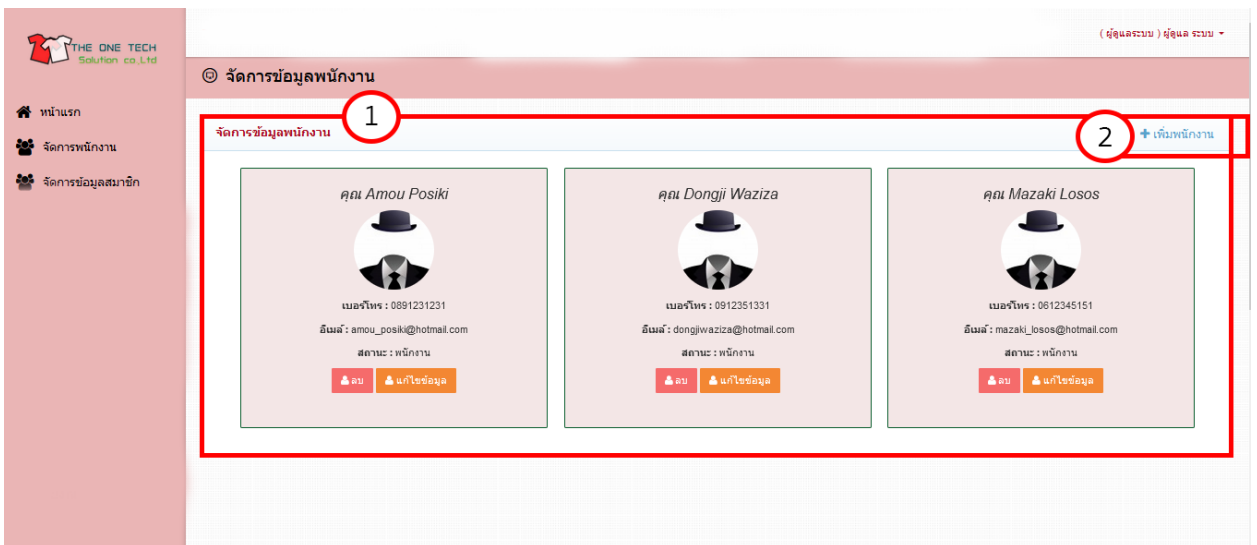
THE ONE TECH
Solution co.,Ltd

( ผู้ดูแลระบบ ) ผู้ดูแล ระบบ

จัดการข้อมูลพนักงาน

หน้าแรก
จัดการพนักงาน
จัดการข้อมูลสมาชิก

1
จัดการข้อมูลพนักงาน
2
เพิ่มพนักงาน

คุณ Amou Posiki
เบอร์โทร : 0891231231
อีเมล์ : amou_posiki@hotmail.com
สถานะ : พนักงาน
ลบ
แก้ไขข้อมูล

คุณ Dongji Waziza
เบอร์โทร : 0912351331
อีเมล์ : dongjiwaziza@hotmail.com
สถานะ : พนักงาน
ลบ
แก้ไขข้อมูล

คุณ Mazaki Losos
เบอร์โทร : 0612345151
อีเมล์ : mazaki_losos@hotmail.com
สถานะ : พนักงาน
ลบ
แก้ไขข้อมูล